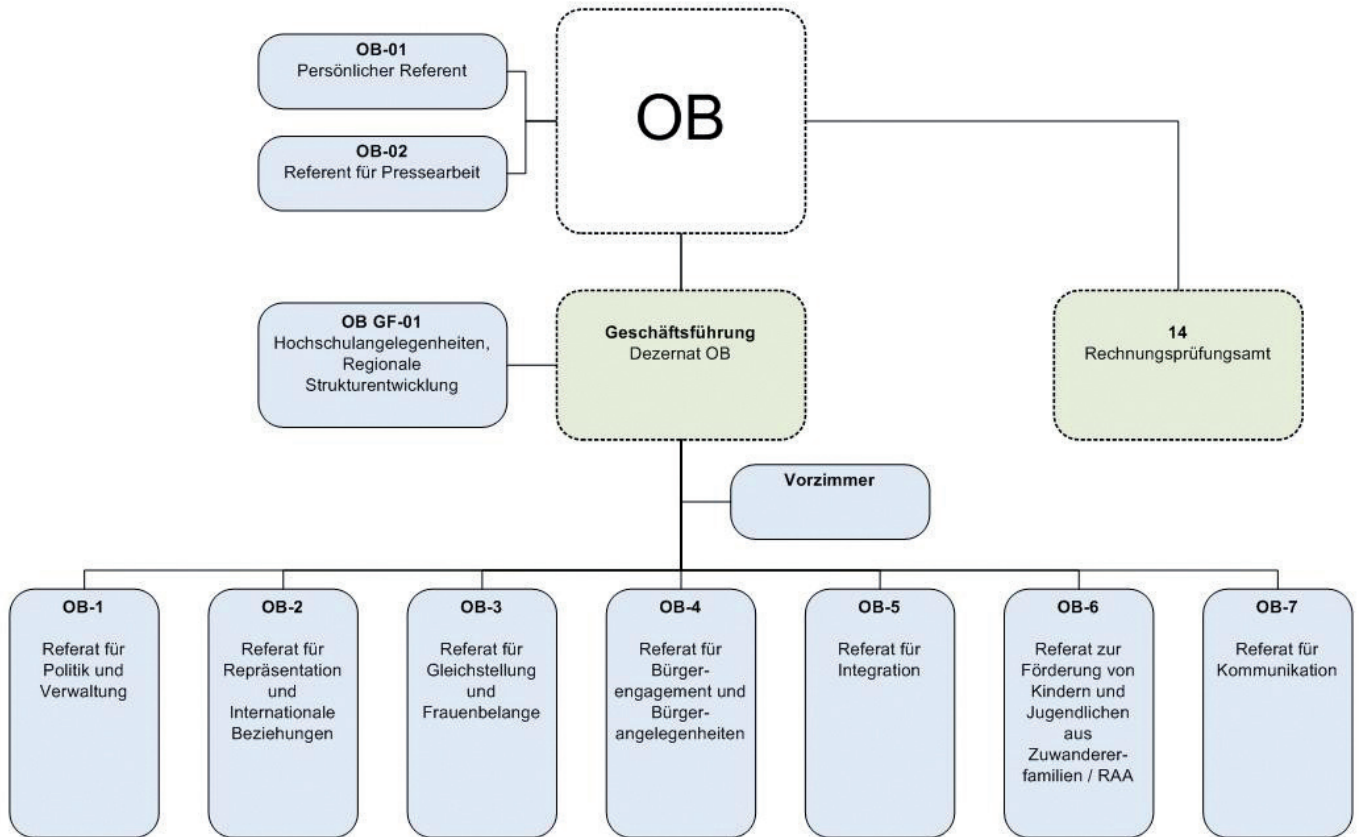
OB-01
Persönlicher Referent

OB-02
Referent für Pressearbeit

OB

OB GF-01
Hochschulangelegenheiten, Regionale Strukturentwicklung

Geschäftsführung
Dezernat OB

14
Rechnungsprüfungsamt

Vorzimmer

OB-1
Referat für Politik und Verwaltung

OB-2
Referat für Repräsentation und Internationale Beziehungen

OB-3
Referat für Gleichstellung und Frauenbelange

OB-4
Referat für Bürger-engagement und Bürger-angelegenheiten

OB-5
Referat für Integration

OB-6
Referat zur Förderung von Kindern und Jugendlichen aus Zuwanderer-familien / RAA

OB-7
Referat für Kommunikation